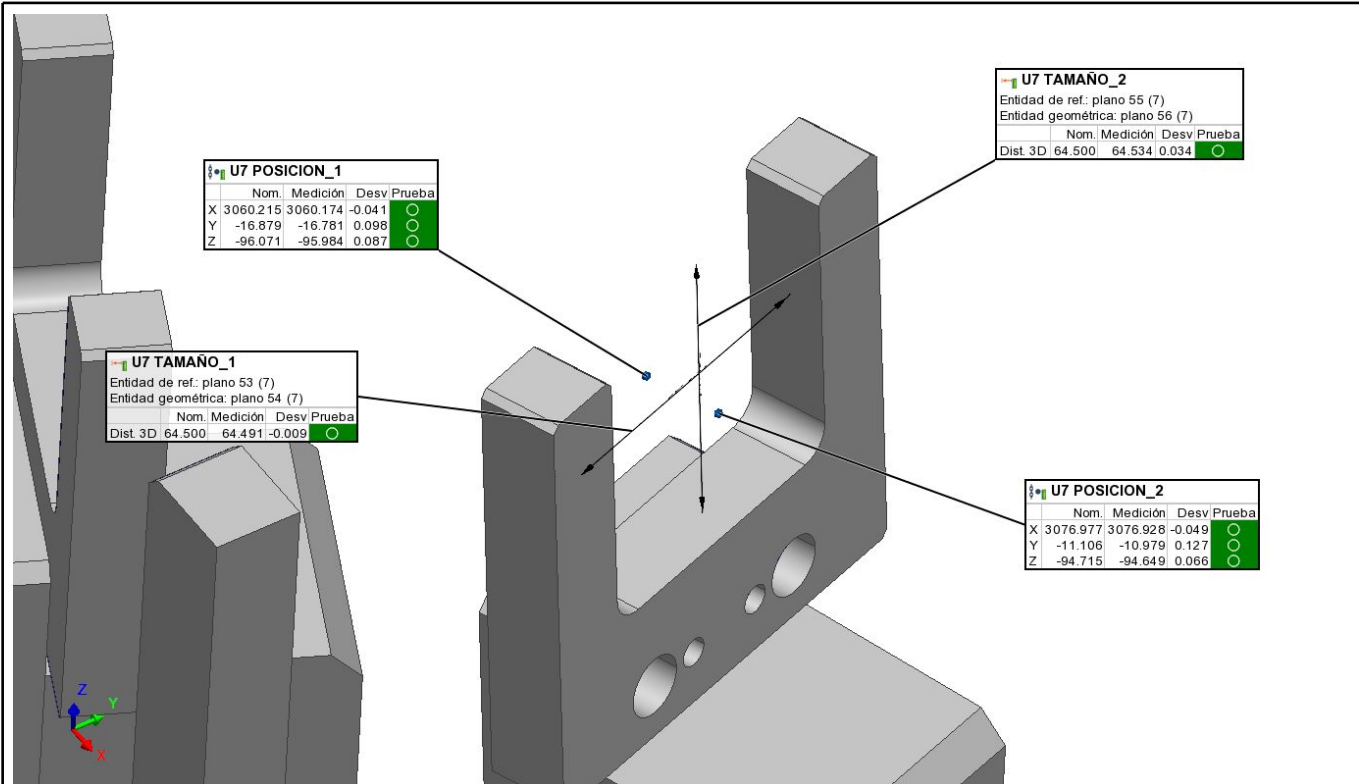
U7 TAMAÑO_2
Entidad de ref.: plano 55 (7)
Entidad geométrica: plano 56 (7)

| | Nom. | Medición | Desv | Prueba |
|---|---|---|---|---|
| Dist. 3D | 64.500 | 64.534 | 0.034 | ○ |

U7 POSICION_1

| | Nom. | Medición | Desv | Prueba |
|---|---|---|---|---|
| X | 3060.215 | 3060.174 | -0.041 | ○ |
| Y | -16.879 | -16.781 | 0.098 | ○ |
| Z | -96.071 | -95.984 | 0.087 | ○ |

U7 TAMAÑO_1
Entidad de ref.: plano 53 (7)
Entidad geométrica: plano 54 (7)

| | Nom. | Medición | Desv | Prueba |
|---|---|---|---|---|
| Dist. 3D | 64.500 | 64.491 | -0.009 | ○ |

U7 POSICION_2

| | Nom. | Medición | Desv | Prueba |
|---|---|---|---|---|
| X | 3076.977 | 3076.928 | -0.049 | ○ |
| Y | -11.106 | -10.979 | 0.127 | ○ |
| Z | -94.715 | -94.649 | 0.066 | ○ |

Z
Y
X